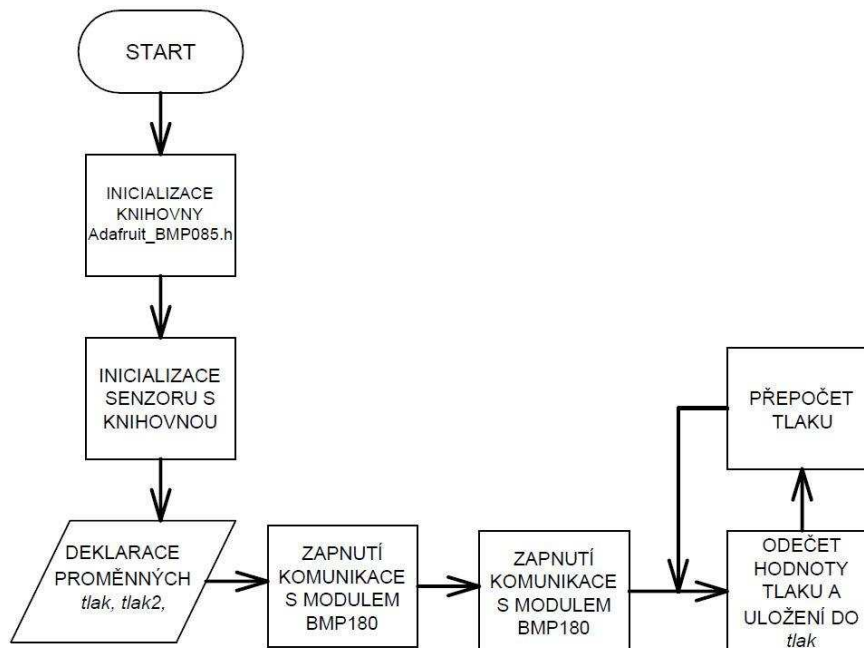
START

INICIALIZACE KNIHOVNY Adafruit_BMP085.h

INICIALIZACE SENZORU S KNIHOVNOU

DEKLARACE PROMĚNNÝCH
*tlak, tlak2,*

ZAPNUTÍ KOMUNIKACE S MODULEM BMP180

ZAPNUTÍ KOMUNIKACE S MODULEM BMP180

ODEČET HODNOTY TLAKU A ULOŽENÍ DO
*tlak*

PŘEPOČET TLAKU